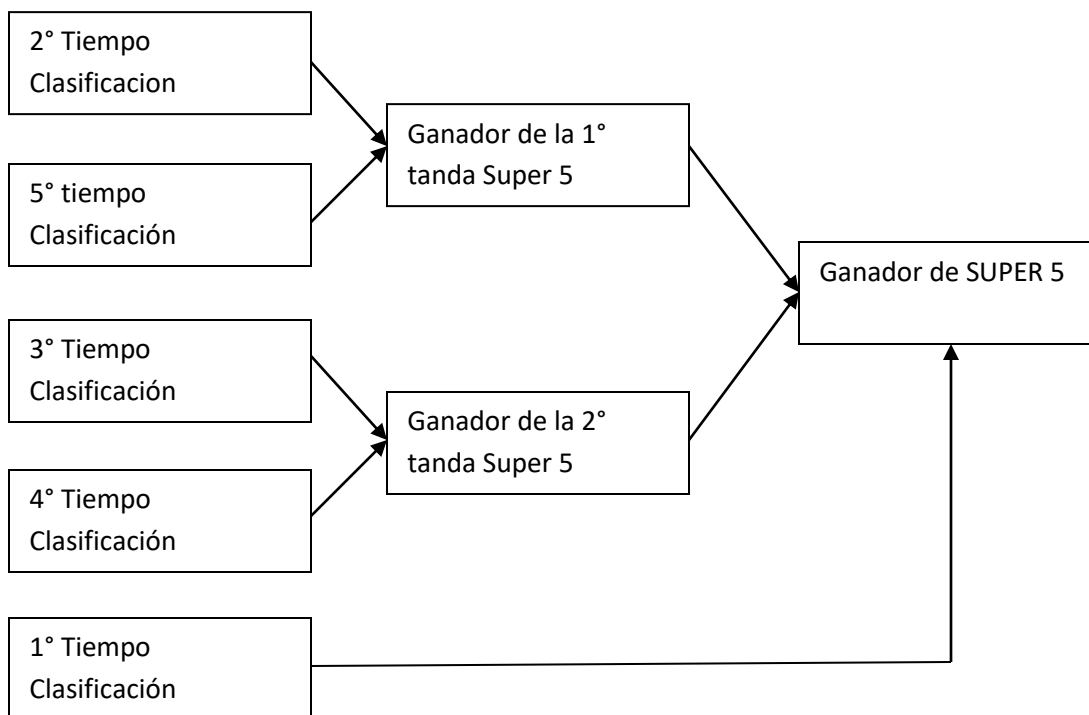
2° Tiempo Clasificacion

5° tiempo Clasificación

Ganador de la 1° tanda Super 5

3° Tiempo Clasificación

4° Tiempo Clasificación

Ganador de la 2° tanda Super 5

Ganador de SUPER 5

1° Tiempo Clasificación